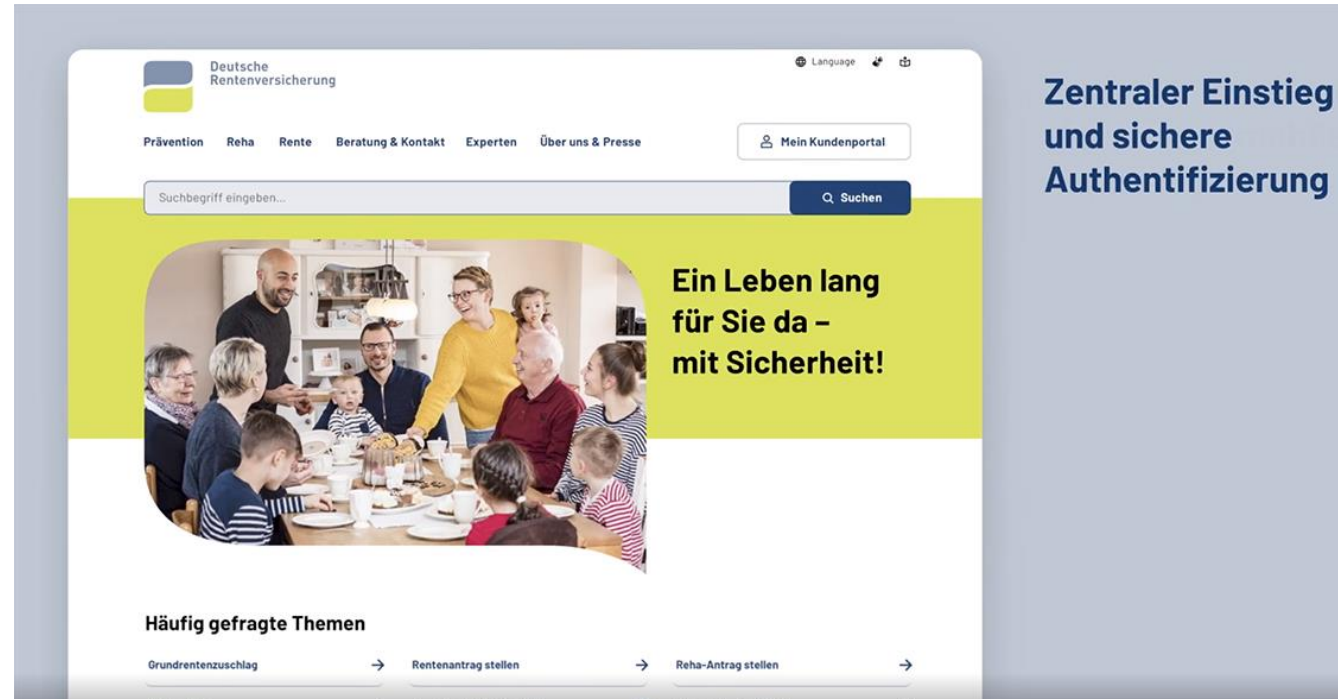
Deutsche Rentenversicherung

Language

Prävention Reha Rente Beratung & Kontakt Experten Über uns & Presse

Mein Kundenportal

Suchbegriff eingeben...

Suchen

Ein Leben lang für Sie da – mit Sicherheit!

Häufig gefragte Themen

Grundrentenzuschlag →

Rentenantrag stellen →

Reha-Antrag stellen →

Zentraler Einstieg und sichere Authentifizierung